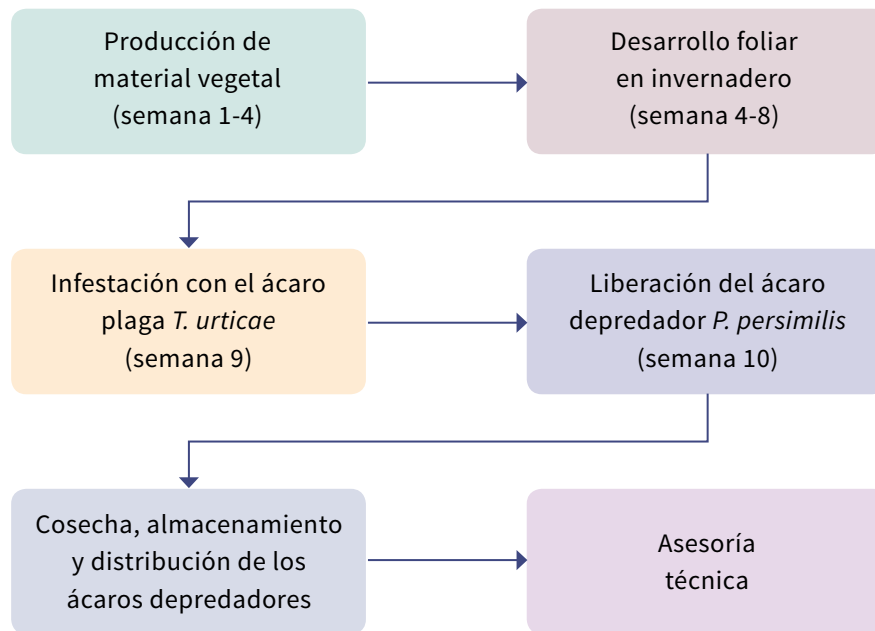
Producción de material vegetal (semana 1-4)

Desarrollo foliar en invernadero (semana 4-8)

Infestación con el ácaro plaga *T. urticae* (semana 9)

Liberación del ácaro depredador *P. persimilis* (semana 10)

Cosecha, almacenamiento y distribución de los ácaros depredadores

Asesoría técnica